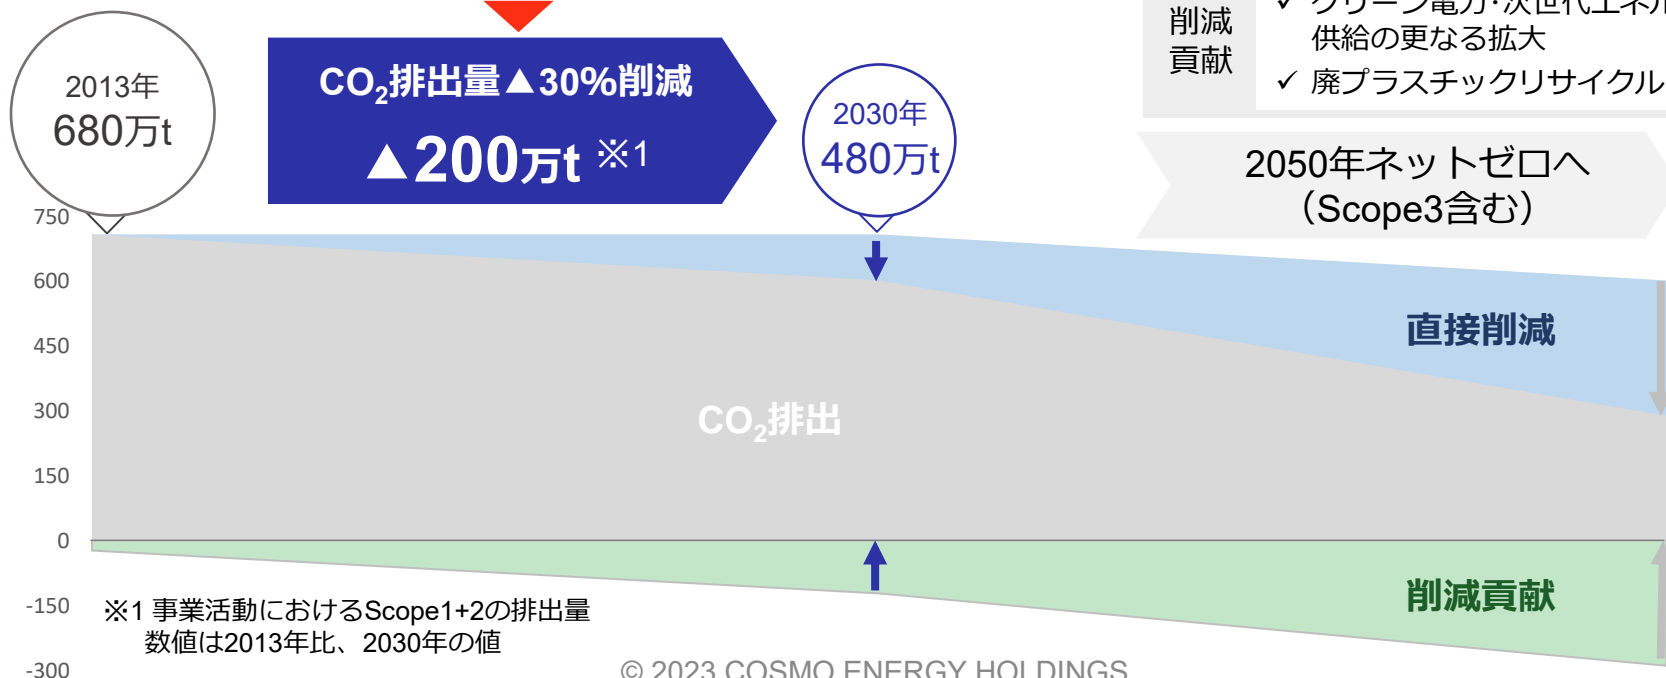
2013年
680万t

$CO_2$排出量▲30%削減
▲200万t ※1

2030年
480万t

削減
貢献

✓ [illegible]
供給の更なる拡大
✓ 廃プラスチックリサイクル

2050年ネットゼロへ
（Scope3含む）

750
600
450
300
150
0
-150
-300

直接削減

$CO_2$排出

削減貢献

※1 事業活動におけるScope1+2の排出量
数値は2013年比、2030年の値

© 2023 COSMO ENERGY HOLDINGS